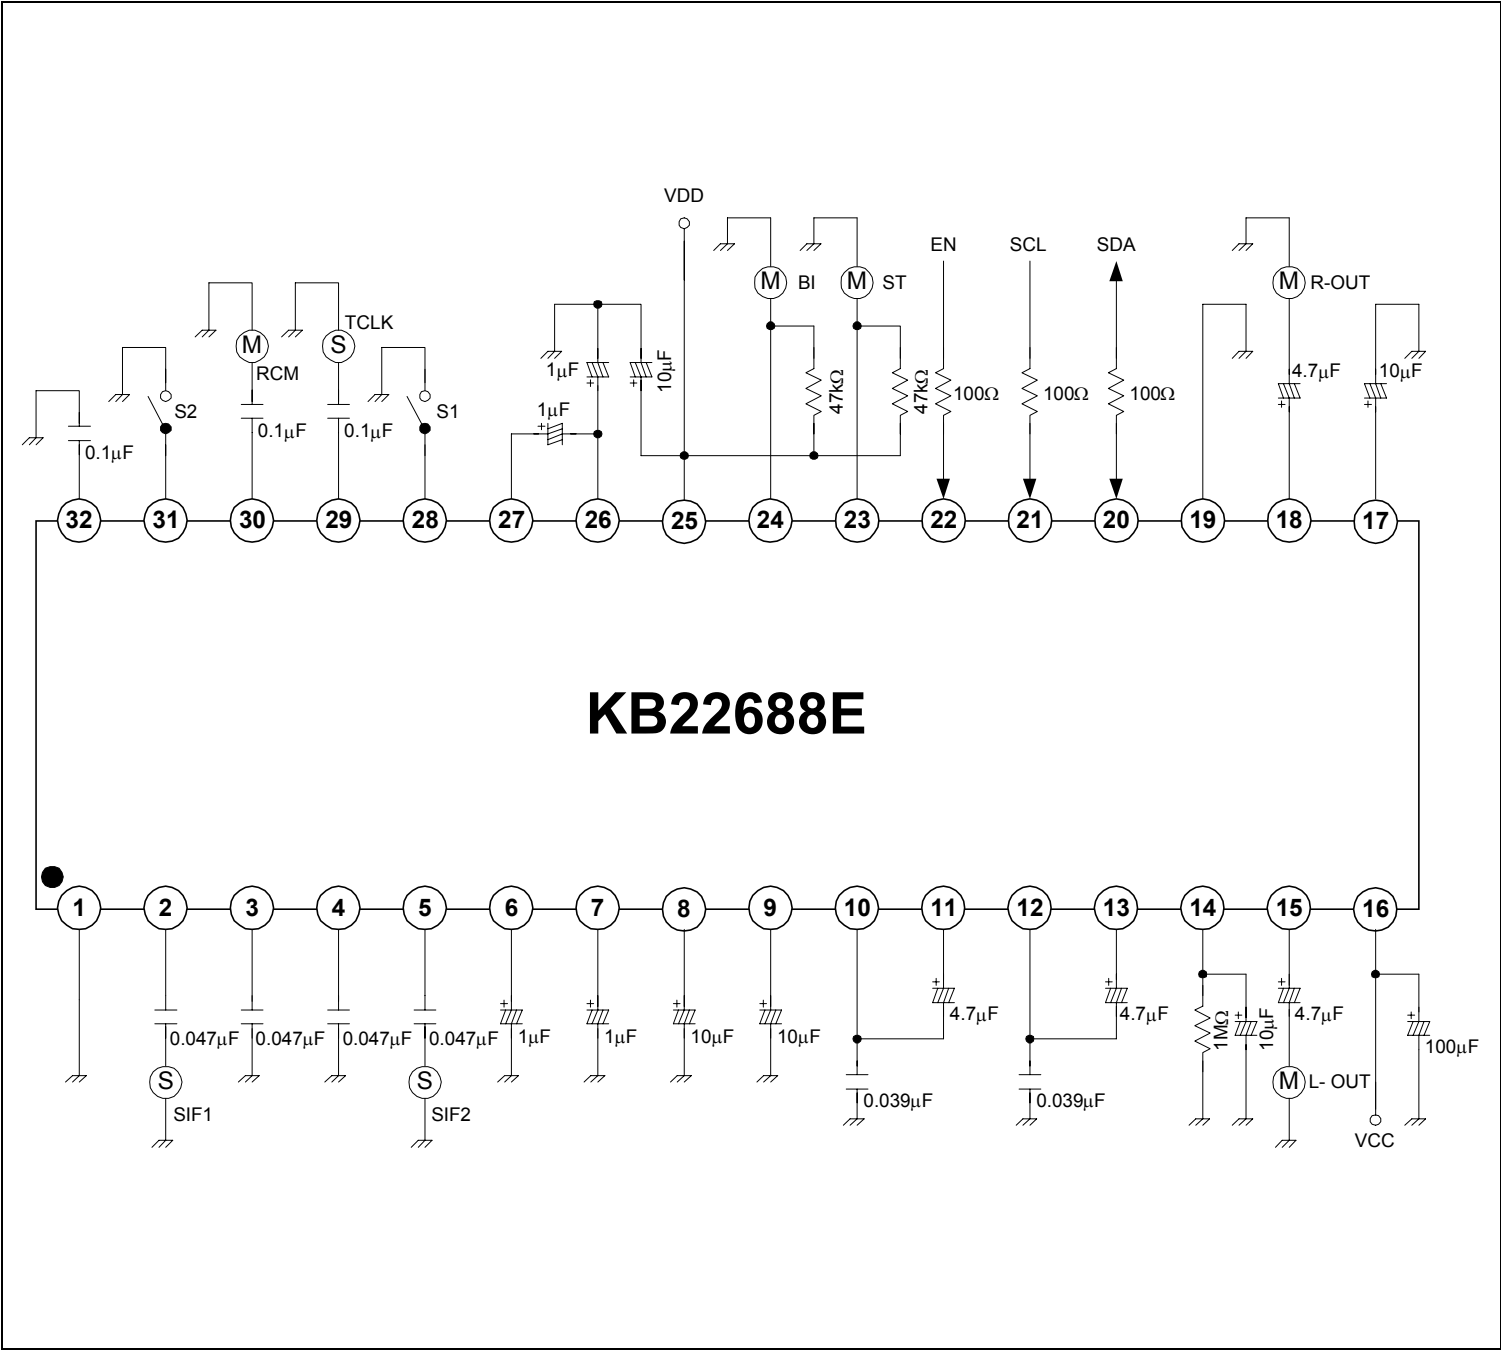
VDD

EN SCL SDA

M BI M ST

M R-OUT

TCLK

M RCM S

S2 S1

0.1μF 0.1μF 0.1μF

1μF 10μF 1μF

47kΩ 47kΩ 100Ω 100Ω 100Ω

4.7μF 10μF

32 31 30 29 28 27 26 25 24 23 22 21 20 19 18 17

KB22688E

1 2 3 4 5 6 7 8 9 10 11 12 13 14 15 16

0.047μF 0.047μF 0.047μF 0.047μF 1μF 1μF 10μF 10μF

4.7μF 4.7μF 4.7μF

1MΩ 10μF

100μF

0.039μF 0.039μF

S SIF1

S SIF2

M L- OUT

VCC